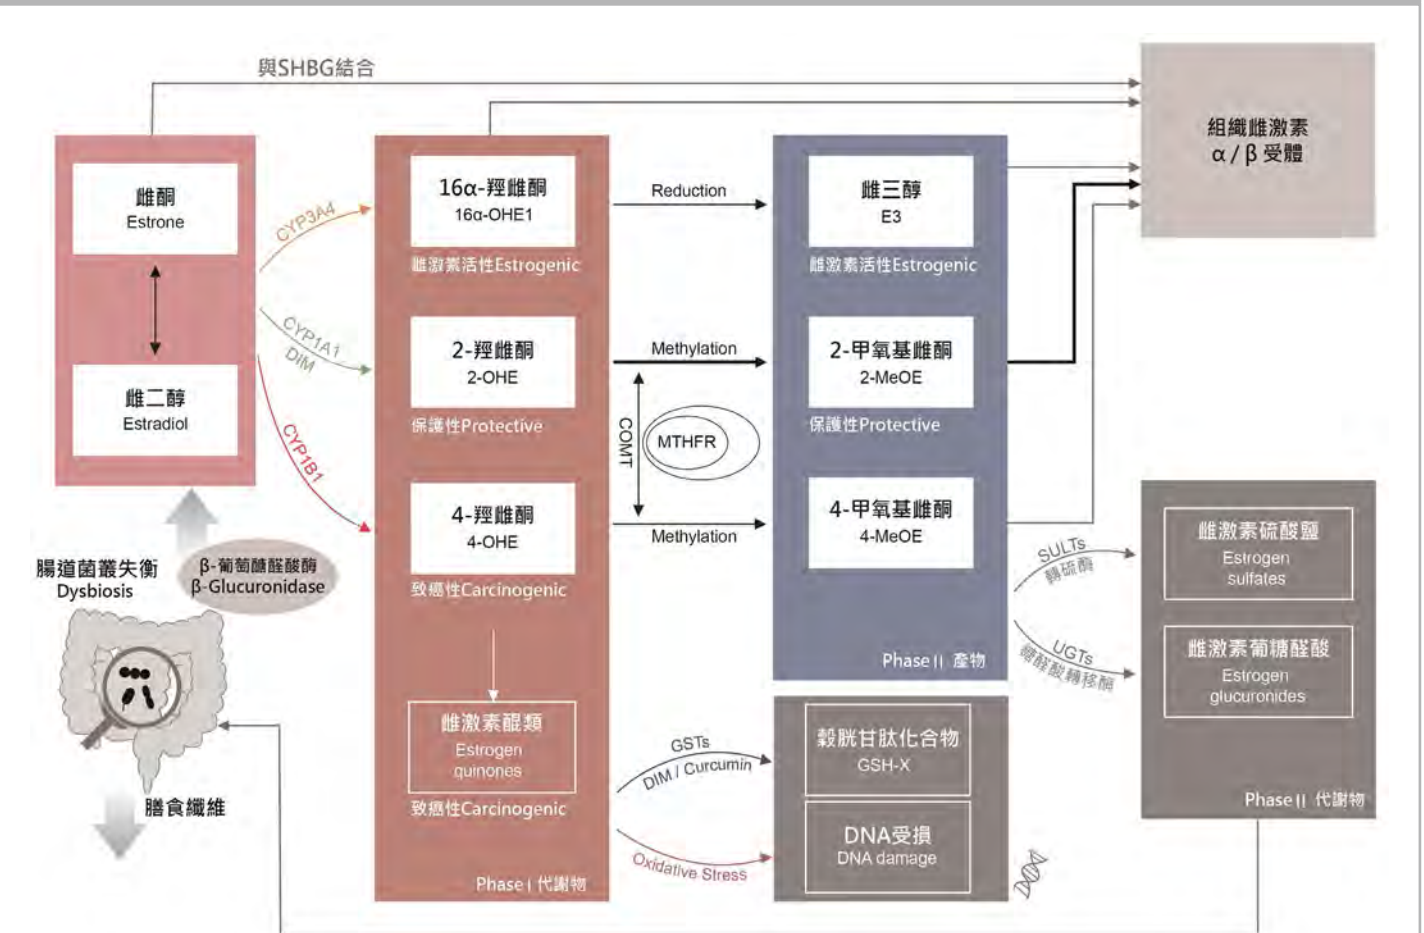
與SHBG結合

組織雌激素
α / β 受體

雌酮
Estrone

雌二醇
Estradiol

CYP3A4

CYP1A1
DIM

CYP1B1

腸道菌叢失衡
Dysbiosis

β-葡萄醣醛酸酶
β-Glucuronidase

膳食纖維

16α-羥雌酮
16α-OHE1
雌激素活性Estrogenic

2-羥雌酮
2-OHE
保護性Protective

4-羥雌酮
4-OHE
致癌性Carcinogenic

雌激素醌類
Estrogen quinones
致癌性Carcinogenic

Phase I 代謝物

Reduction

Methylation

COMT

MTHFR

Methylation

GSTs
DIM / Curcumin

Oxidative Stress

雌三醇
E3
雌激素活性Estrogenic

2-甲氧基雌酮
2-MeOE
保護性Protective

4-甲氧基雌酮
4-MeOE

Phase II 產物

穀胱甘肽化合物
GSH-X

DNA受損
DNA damage

SULTs
轉硫酶

UGTs
醣醛酸轉移酶

雌激素硫酸鹽
Estrogen sulfates

雌激素葡糖醛酸
Estrogen glucuronides

Phase II 代謝物